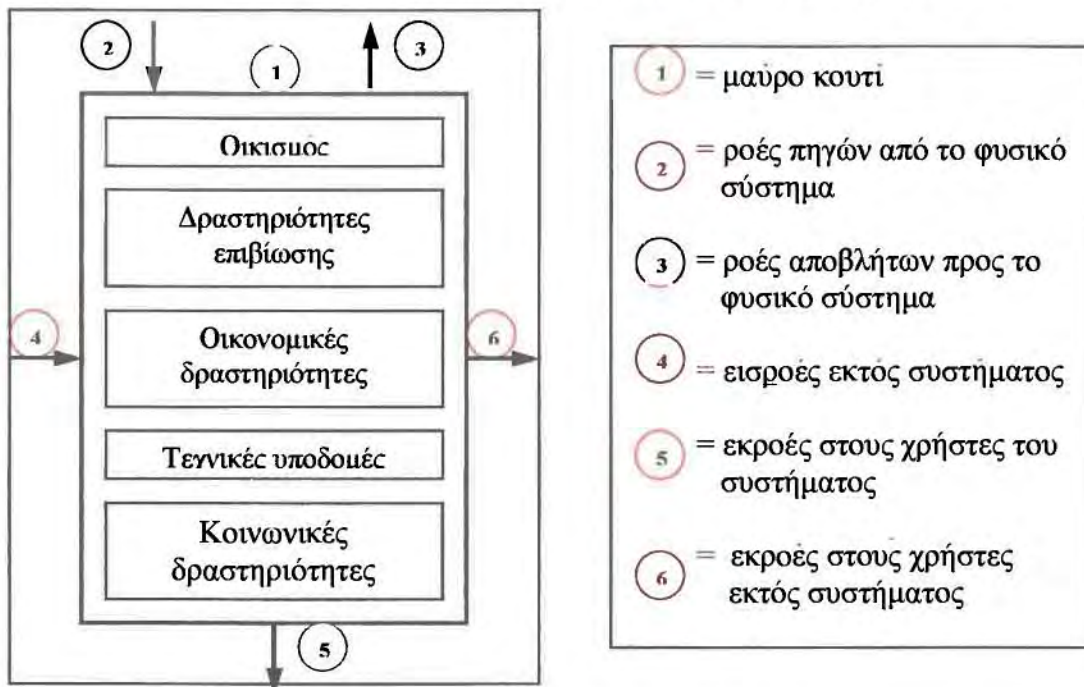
2

1

3

Οικισμός

Δραστηριότητες επιβίωσης

4

Οικονομικές δραστηριότητες

6

Τεχνικές υποδομές

Κοινωνικές δραστηριότητες

5

1 = μαύρο κουτί

2 = ροές πηγών από το φυσικό σύστημα

3 = ροές αποβλήτων προς το φυσικό σύστημα

4 = εισροές εκτός συστήματος

5 = εκροές στους χρήστες του συστήματος

6 = εκροές στους χρήστες εκτός συστήματος